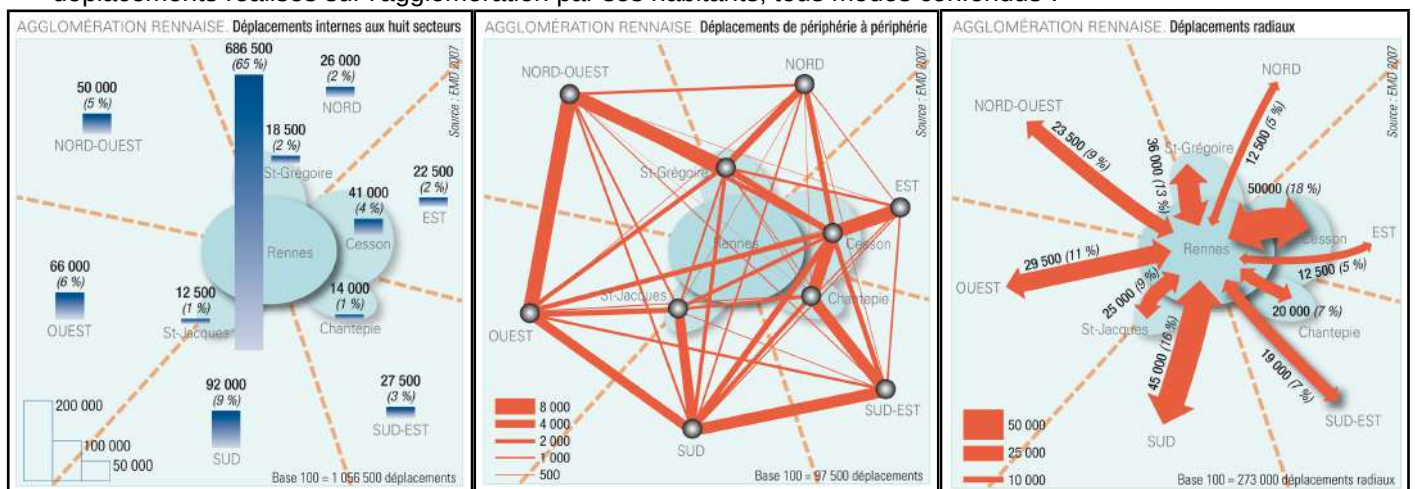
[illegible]

AGGLOMÉRATION RENNAISE. Déplacements internes aux huit secteurs

Source : EMD 2007

686 500 (65 %)

26 000 (2 %) NORD

50 000 (5 %) NORD-OUEST

18 500 (2 %) St-Grégoire

22 500 (2 %) EST

41 000 (4 %) Cesson

Rennes

66 000 (6 %) OUEST

12 500 (1 %) St-Jacques

14 000 (1 %) Chantepie

92 000 (9 %) SUD

27 500 (3 %) SUD-EST

200 000

100 000

50 000

Base 100 = 1 056 500 déplacements

AGGLOMÉRATION RENNAISE. Déplacements de périphérie à périphérie

Source : EMD 2007

NORD-OUEST

NORD

St-Grégoire

EST

Rennes

Cesson

St-Jacques

Chantepie

OUEST

SUD-EST

SUD

8 000

4 000

2 000

1 000

500

Base 100 = 97 500 déplacements

AGGLOMÉRATION RENNAISE. Déplacements radiaux

Source : EMD 2007

NORD

NORD-OUEST

23 500 (9 %)

36 000 (13 %) St-Grégoire

12 500 (5 %)

50000 (18 %)

Rennes

Cesson

EST

29 500 (11 %)

12 500 (5 %)

OUEST

25 000 (9 %)

St-Jacques

20 000 (7 %)

Chantepie

45 000 (16 %)

19 000 (7 %)

SUD-EST

SUD

50 000

25 000

10 000

Base 100 = 273 000 déplacements radiaux